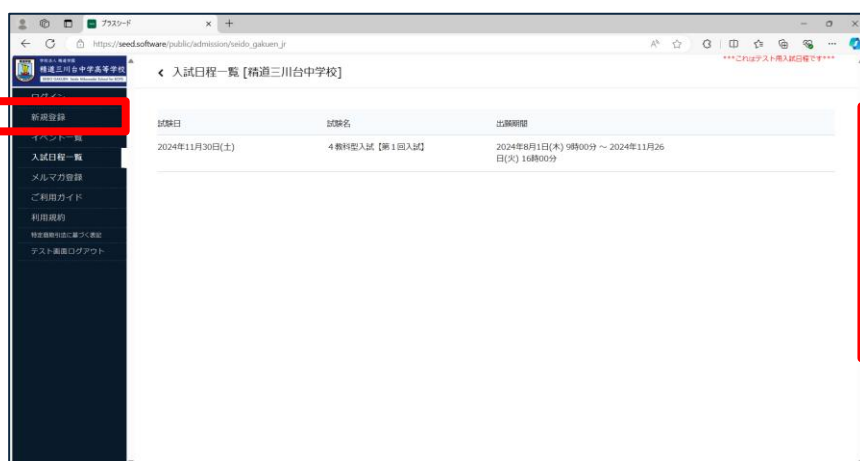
プラスシード
https://seed.software/public/admission/seido_gakuen_jr

精道三川台中学高等学校

***これはテスト用入試日程です***

ログイン
新規登録
イベント一覧
入試日程一覧
メルマガ登録
ご利用ガイド
利用規約
特定商取引法に基づく表記
テスト画面ログアウト

‹ 入試日程一覧 [精道三川台中学校]

| 試験日 | 試験名 | 出願期間 |
|---|---|---|
| 2024年11月30日(土) | 4教科型入試【第1回入試】 | 2024年8月1日(木) 9時00分 ~ 2024年11月26日(火) 16時00分 |